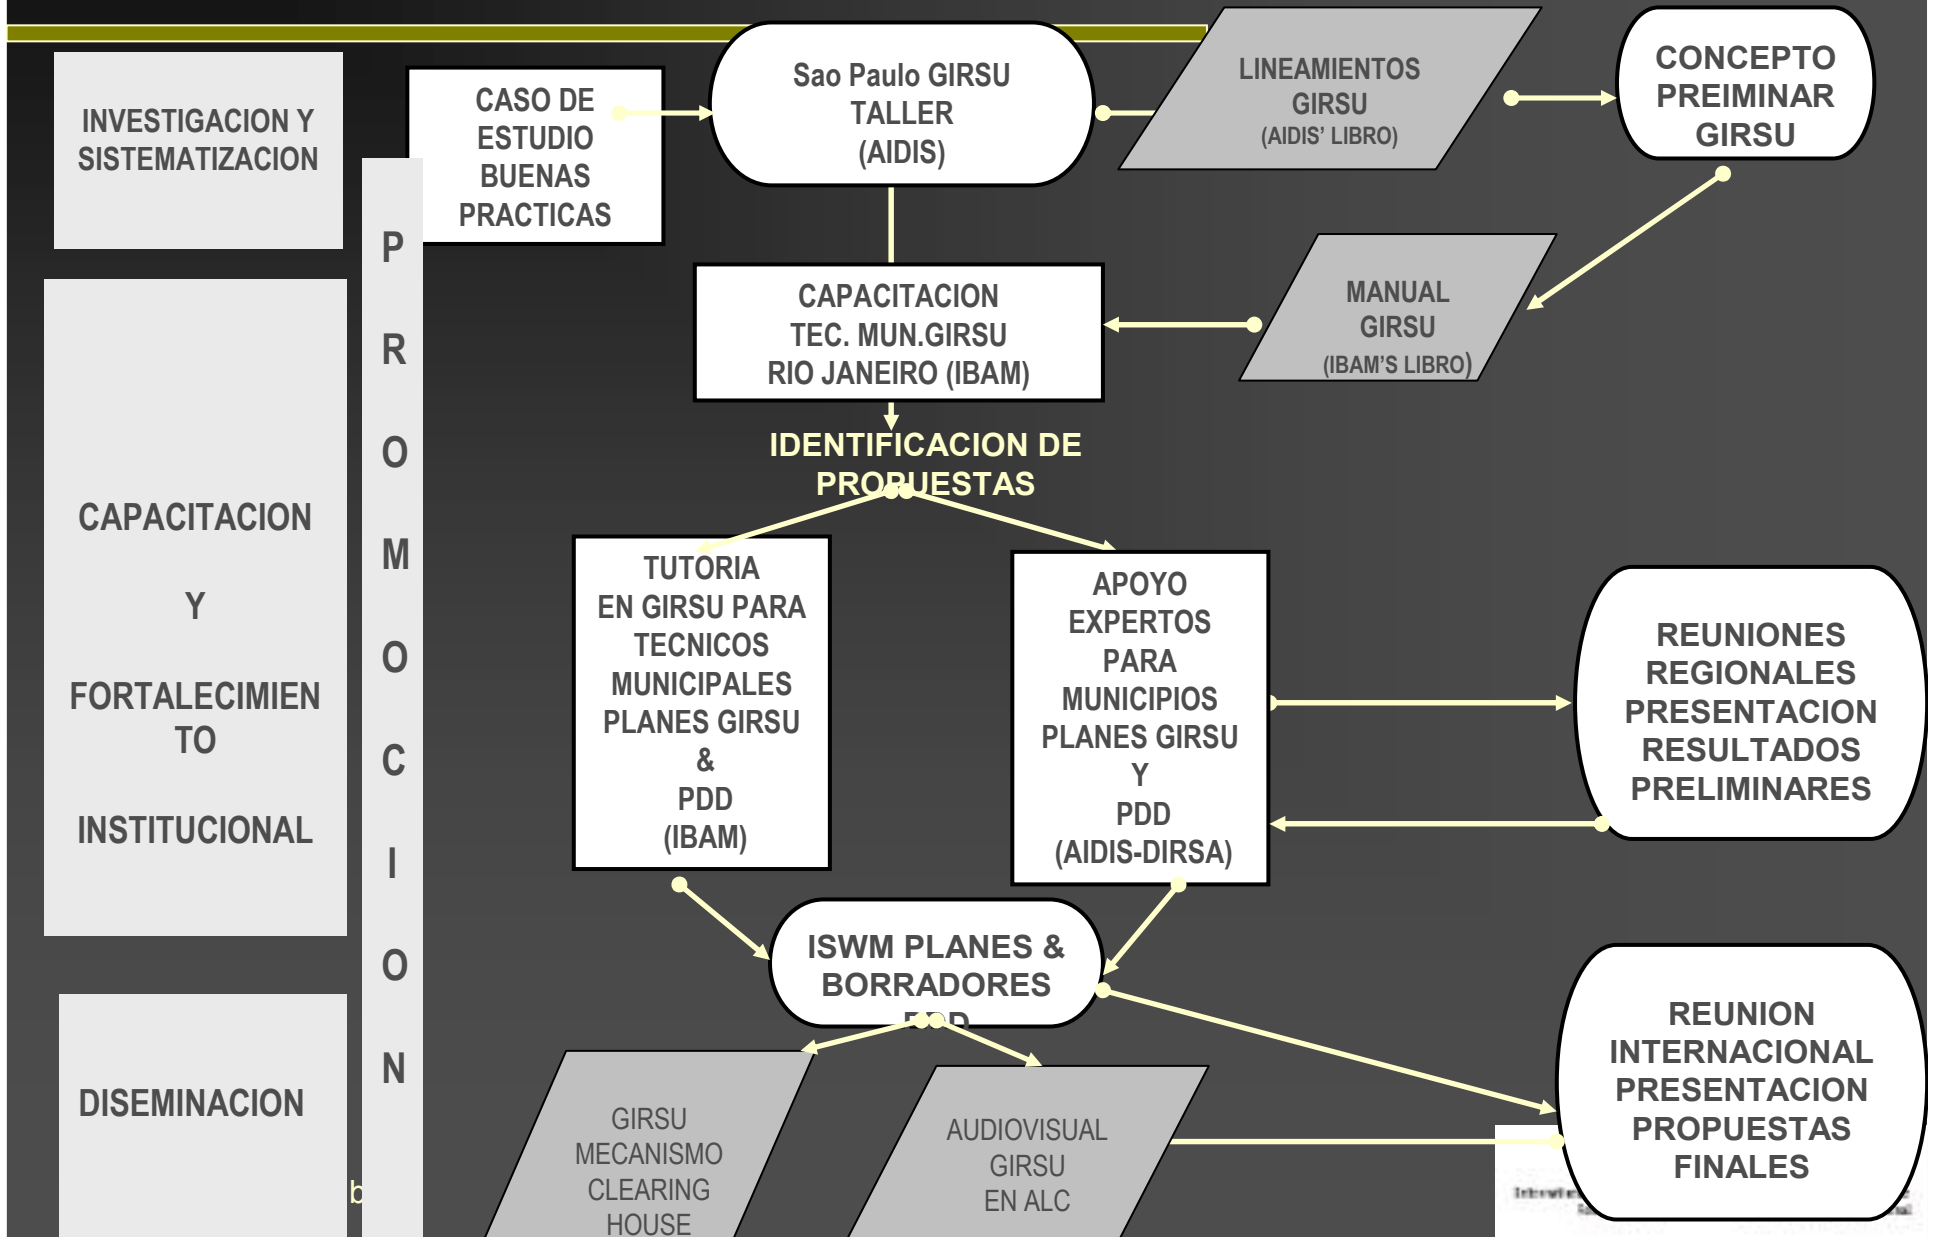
INVESTIGACION Y SISTEMATIZACION

CAPACITACION

Y

FORTALECIMIENTO

INSTITUCIONAL

DISEMINACION

P
R
O
M
O
C
I
O
N

CASO DE ESTUDIO BUENAS PRACTICAS

Sao Paulo GIRSU TALLER (AIDIS)

LINEAMIENTOS GIRSU (AIDIS' LIBRO)

CONCEPTO PREIMINAR GIRSU

CAPACITACION TEC. MUN.GIRSU RIO JANEIRO (IBAM)

MANUAL GIRSU (IBAM'S LIBRO)

IDENTIFICACION DE PROPUESTAS

TUTORIA EN GIRSU PARA TECNICOS MUNICIPALES PLANES GIRSU & PDD (IBAM)

APOYO EXPERTOS PARA MUNICIPIOS PLANES GIRSU Y PDD (AIDIS-DIRSA)

REUNIONES REGIONALES PRESENTACION RESULTADOS PRELIMINARES

ISWM PLANES & BORRADORES PDD

REUNION INTERNACIONAL PRESENTACION PROPUESTAS FINALES

GIRSU MECANISMO CLEARING HOUSE

AUDIOVISUAL GIRSU EN ALC

b

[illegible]